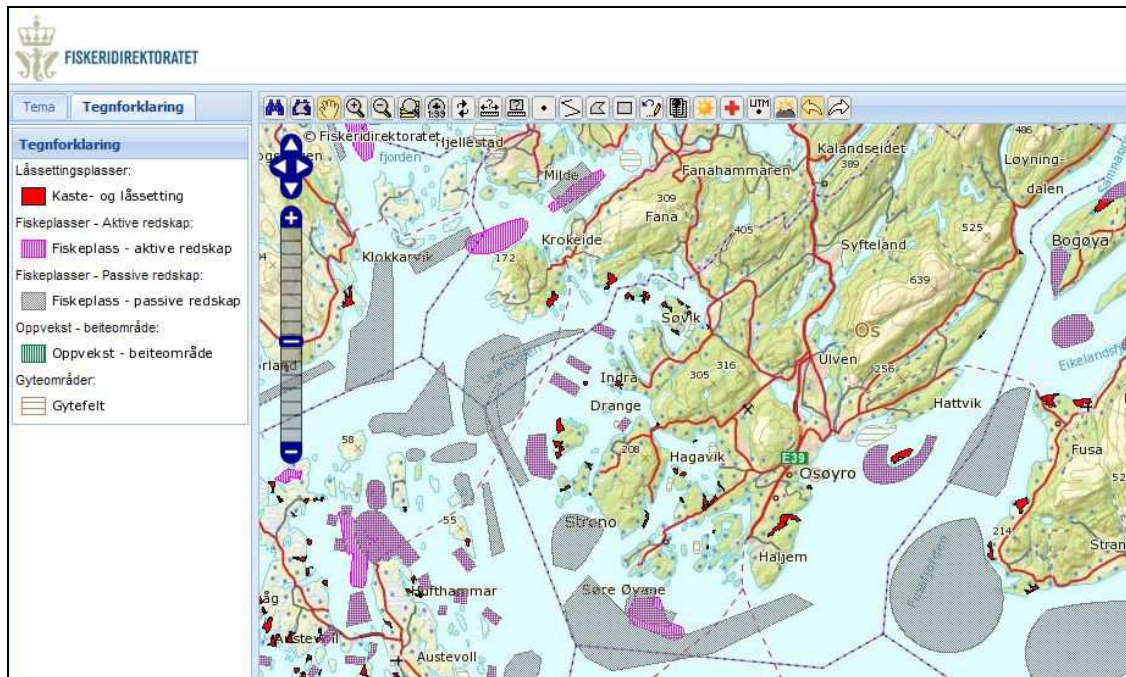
FISKERIDIREKTORATET

Tema
Tegnforklaring

Tegnforklaring
Låssettingsplasser:
Kaste- og låssetting
Fiskeplasser - Aktive redskap:
Fiskeplass - aktive redskap
Fiskeplasser - Passive redskap:
Fiskeplass - passive redskap
Oppvekst - beiteområde:
Oppvekst - beiteområde
Gyteområder:
Gytefelt

© Fiskeridirektoratet
Hjellestad
fjorden
Milde
Fanahammaren
Kalandseidet
389
Løyning-
dalen
486
309
Fana
405
Krokeide
172
Klokkarvik
Syfteland
525
Bogøya
639
Søvik
Os
Ulven
256
Eikelandsf
316
305
Indra
Drange
Hattvik
58
208
Hagavik
E39
Osøyro
Fusa
55
Strøno
214
Haljem
Stran
Hufthammar
Søre Øyane
Austevoll